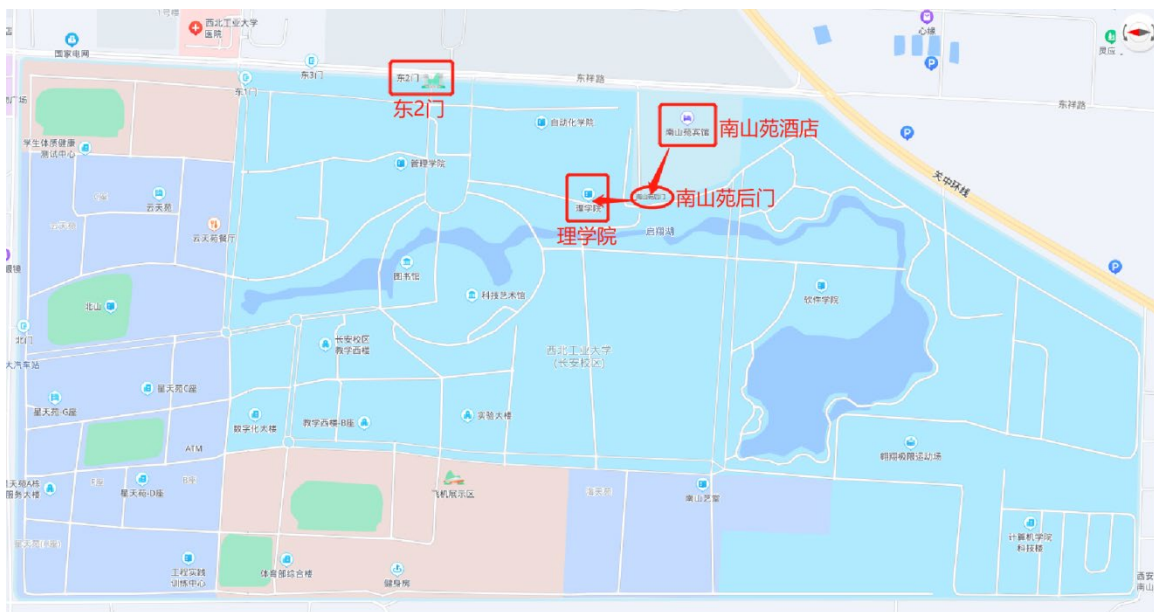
西北工业大学医院
国家电网
东3门
东2门
东祥路
东1门
心缘
东祥路
东2门
南山苑酒店
南山苑宾馆
自动化学院
学生体质健康测试中心
管理学院
南山苑后门
理学院
理学院
南山苑后门
启翔湖
关中环线
云天苑
云天苑餐厅
图书馆
科技艺术馆
软件学院
北山
长安校区教学西楼
西北工业大学(长安校区)
北门
星天苑C座
星天苑G座
数字化大楼
教学西楼-B座
实验大楼
ATM
翱翔极限运动场
星天苑D座
飞机展示区
南山艺室
工程实践训练中心
体育馆综合楼
健身房
计算机学院科技楼